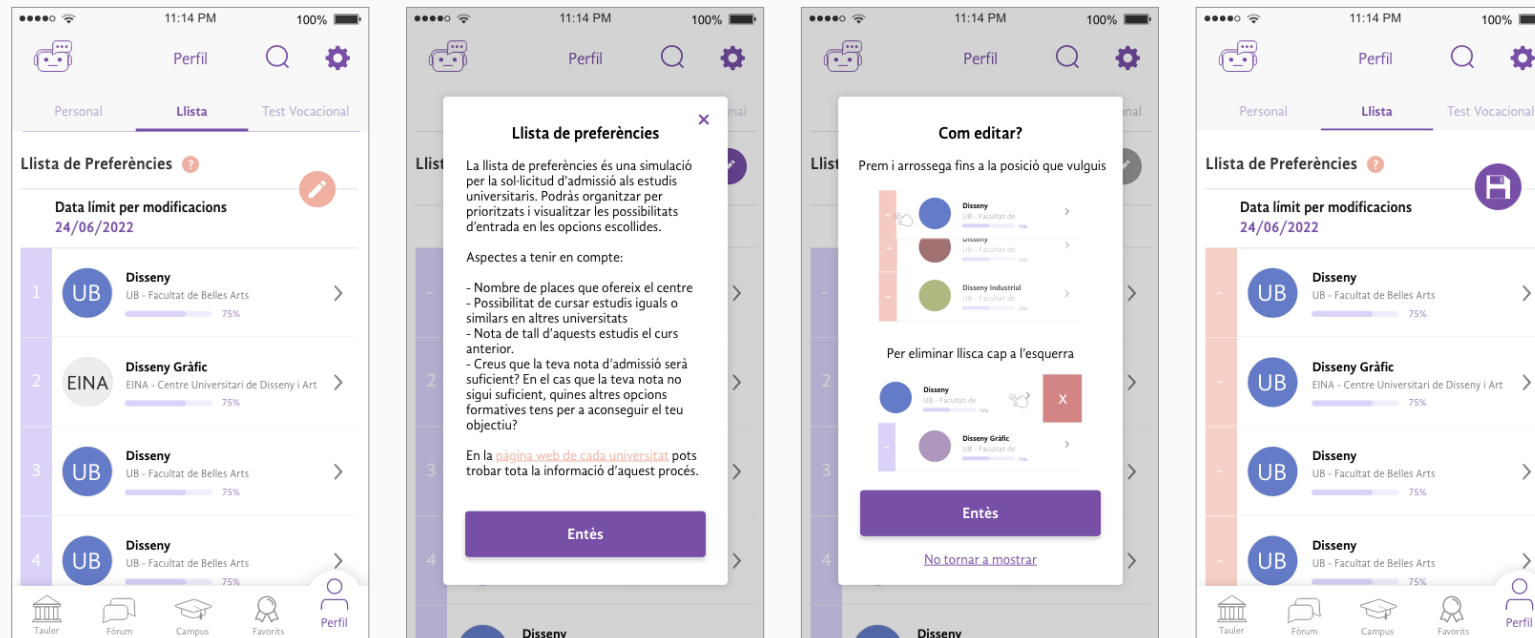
11:14 PM 100%

Perfil

Personal Llista Test Vocacional

Llista de Preferències ?

Data límit per modificacions
24/06/2022

1 UB Disseny
UB - Facultat de Belles Arts
75%

2 EINA Disseny Gràfic
EINA - Centre Universitari de Disseny i Art
75%

3 UB Disseny
UB - Facultat de Belles Arts
75%

4 UB Disseny
UB - Facultat de Belles Arts
75%

Tauler Fòrum Campus Favorits Perfil

11:14 PM 100%

Perfil

Llista de preferències ×

La llista de preferències és una simulació per la sol·licitud d'admissió als estudis universitaris. Podràs organitzar per prioritzats i visualitzar les possibilitats d'entrada en les opcions escollides.

Aspectes a tenir en compte:

- Nombre de places que ofereix el centre
- Possibilitat de cursar estudis iguals o similars en altres universitats
- Nota de tall d'aquests estudis el curs anterior.
- Creus que la teva nota d'admissió serà suficient? En el cas que la teva nota no sigui suficient, quines altres opcions formatives tens per a aconseguir el teu objectiu?

En la pàgina web de cada universitat pots trobar tota la informació d'aquest procés.

Entès

Disseny

11:14 PM 100%

Perfil

Com editar?

Prem i arrossega fins a la posició que vulguis

Disseny
UB - Facultat de
Disseny
Disseny Industrial
UB - Facultat de

Per eliminar llisca cap a l'esquerra

Disseny
UB - Facultat de
X
Disseny Gràfic
UB - Facultat de

Entès

No tornar a mostrar

Disseny

11:14 PM 100%

Perfil

Personal Llista Test Vocacional

Llista de Preferències ?

Data límit per modificacions
24/06/2022

UB Disseny
UB - Facultat de Belles Arts
75%

UB Disseny Gràfic
EINA - Centre Universitari de Disseny i Art
75%

UB Disseny
UB - Facultat de Belles Arts
75%

UB Disseny
UB - Facultat de Belles Arts
75%

Tauler Fòrum Campus Favorits Perfil